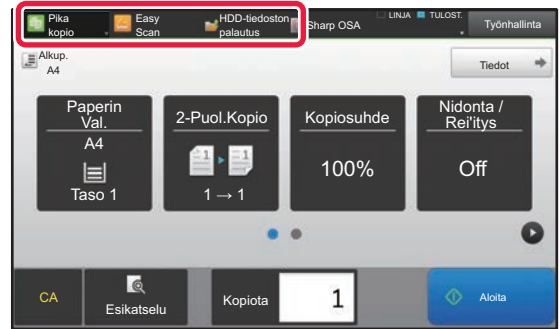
Pika kopio

Easy Scan

HDD-tiedoston palautus

Sharp OSA

LINJA

TULOST.

Työnhallinta

Alkup.
A4

Tiedot

Paperin Val.
A4
Taso 1

2-Puol.Kopio
1 → 1

Kopiosuhde
100%

Nidonta / Rei'itys
Off

CA

Esikatselu

Kopiota

1

Aloita